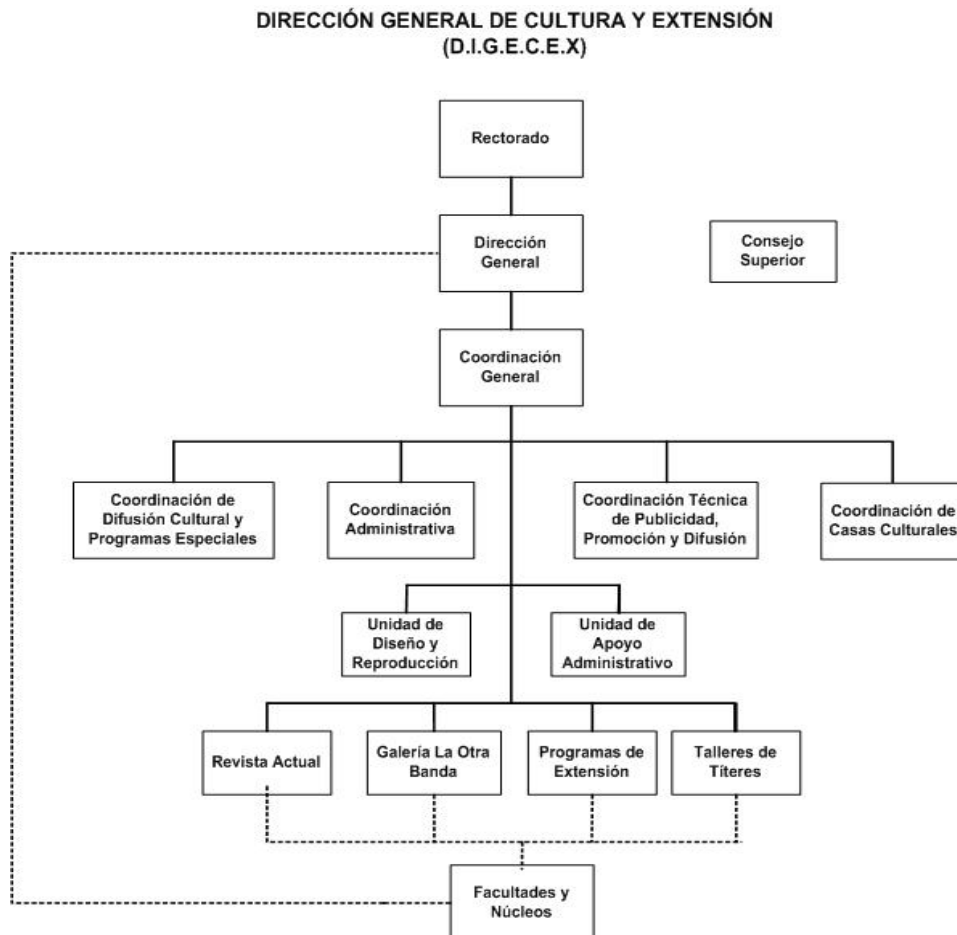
DIRECCIÓN GENERAL DE CULTURA Y EXTENSIÓN
(D.I.G.E.C.E.X)

Rectorado

Dirección General

Consejo Superior

Coordinación General

Coordinación de Difusión Cultural y Programas Especiales

Coordinación Administrativa

Coordinación Técnica de Publicidad, Promoción y Difusión

Coordinación de Casas Culturales

Unidad de Diseño y Reproducción

Unidad de Apoyo Administrativo

Revista Actual

Galería La Otra Banda

Programas de Extensión

Talleres de Títeres

Facultades y Núcleos